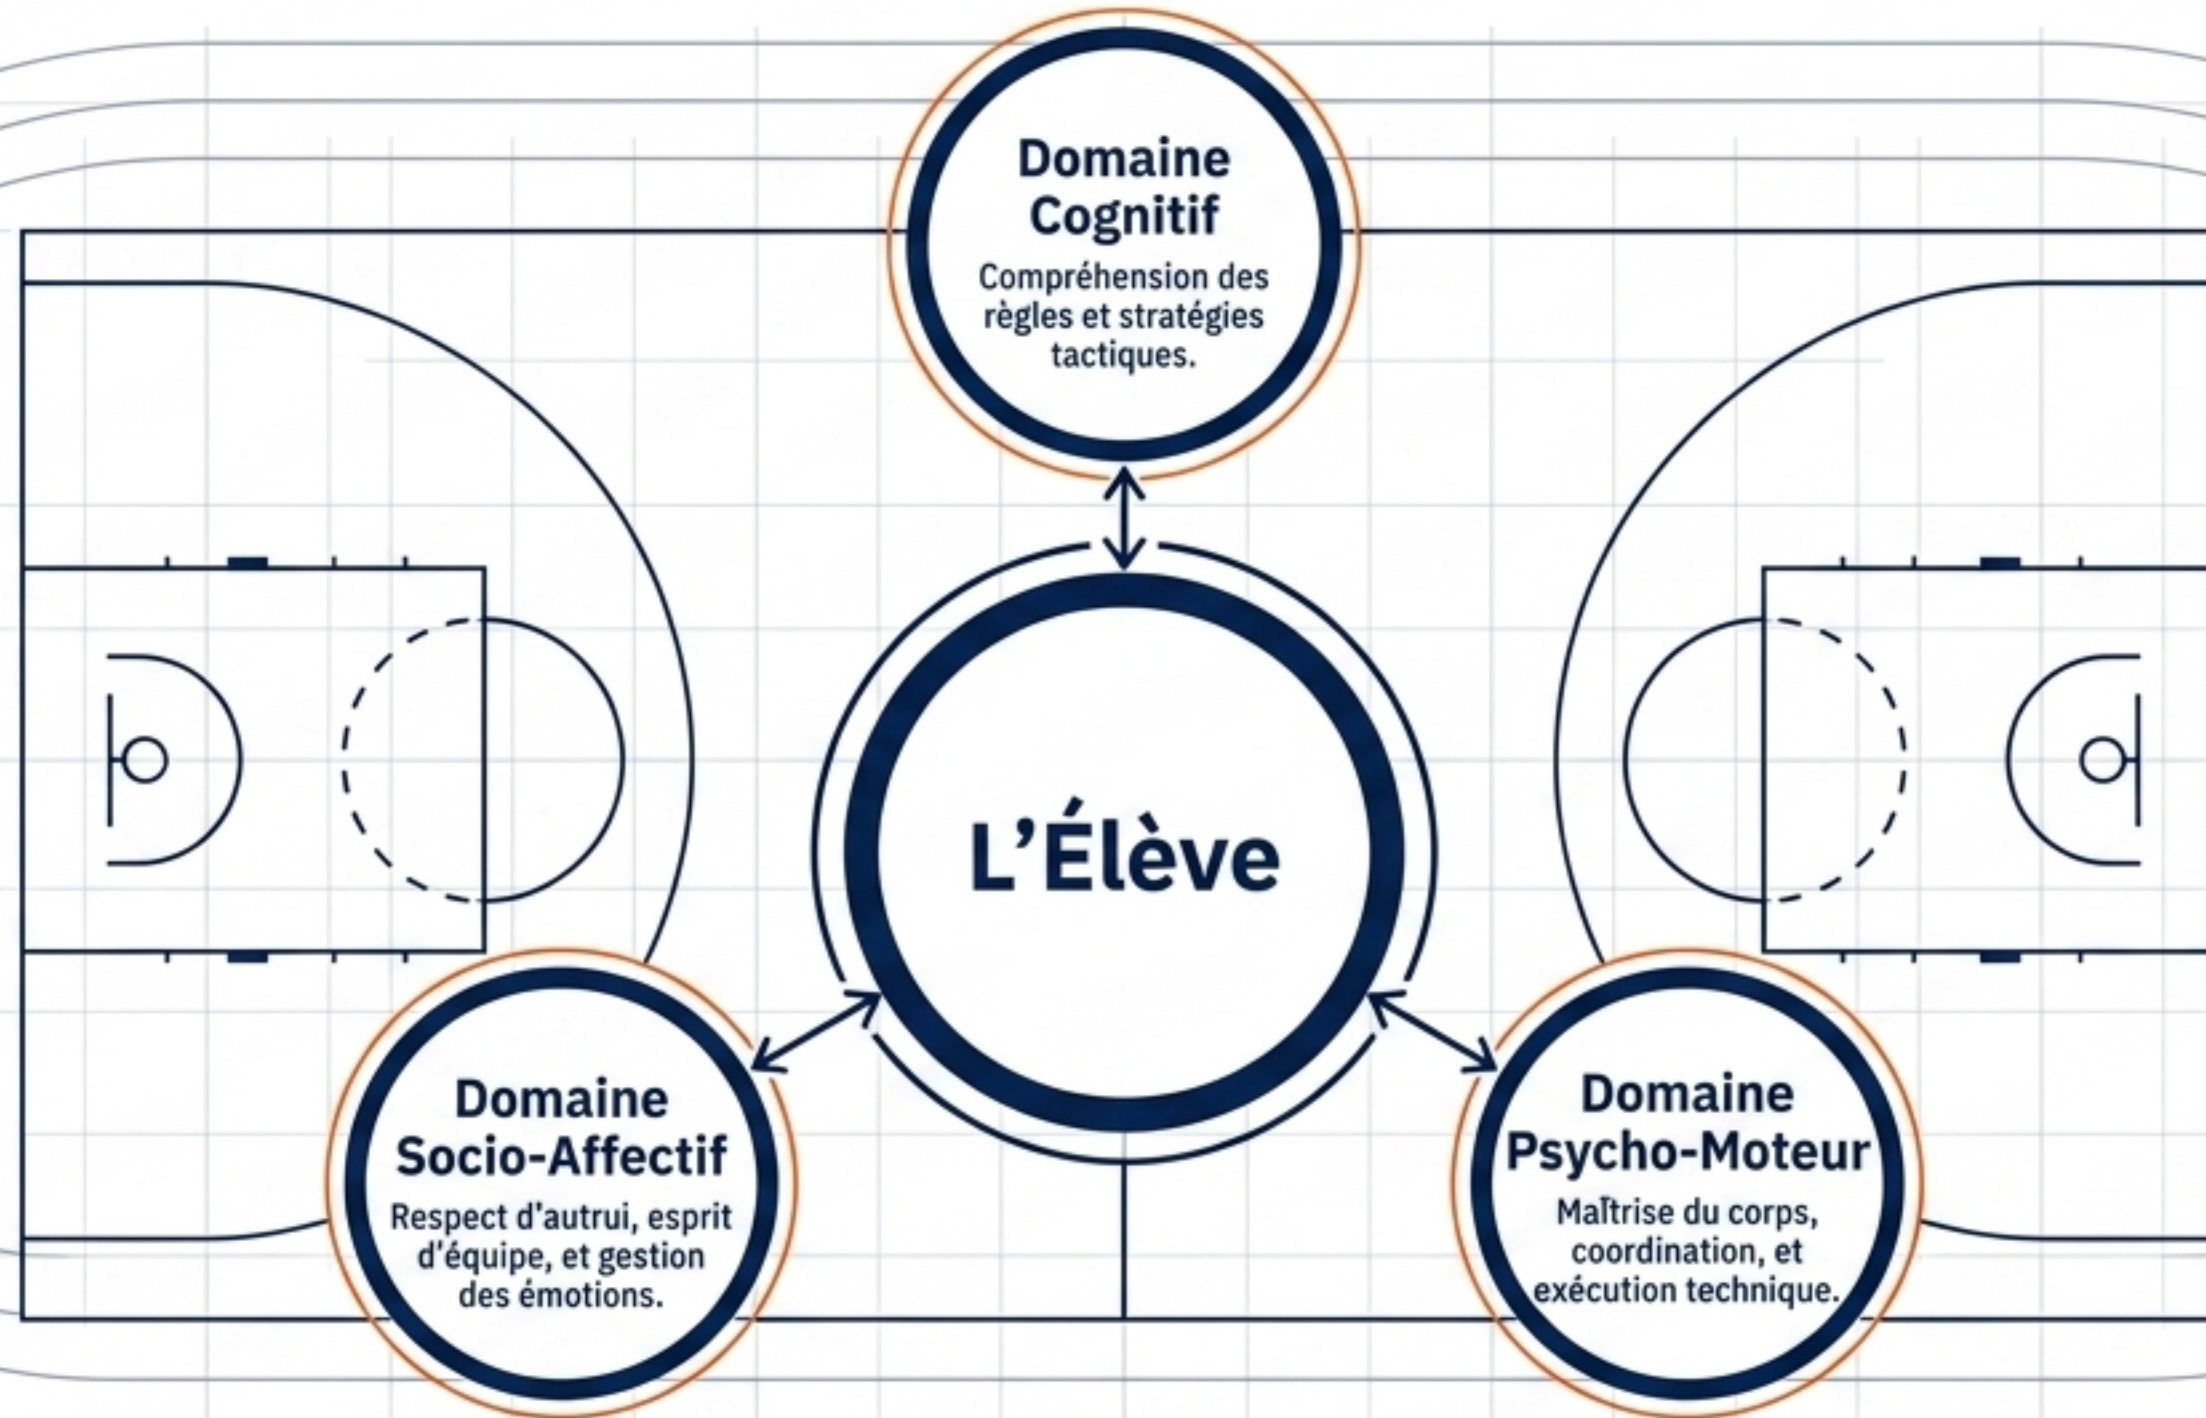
Domaine Cognitif

Compréhension des règles et stratégies tactiques.

L'Élève

Domaine Socio-Affectif

Respect d'autrui, esprit d'équipe, et gestion des émotions.

Domaine Psycho-Moteur

Maîtrise du corps, coordination, et exécution technique.